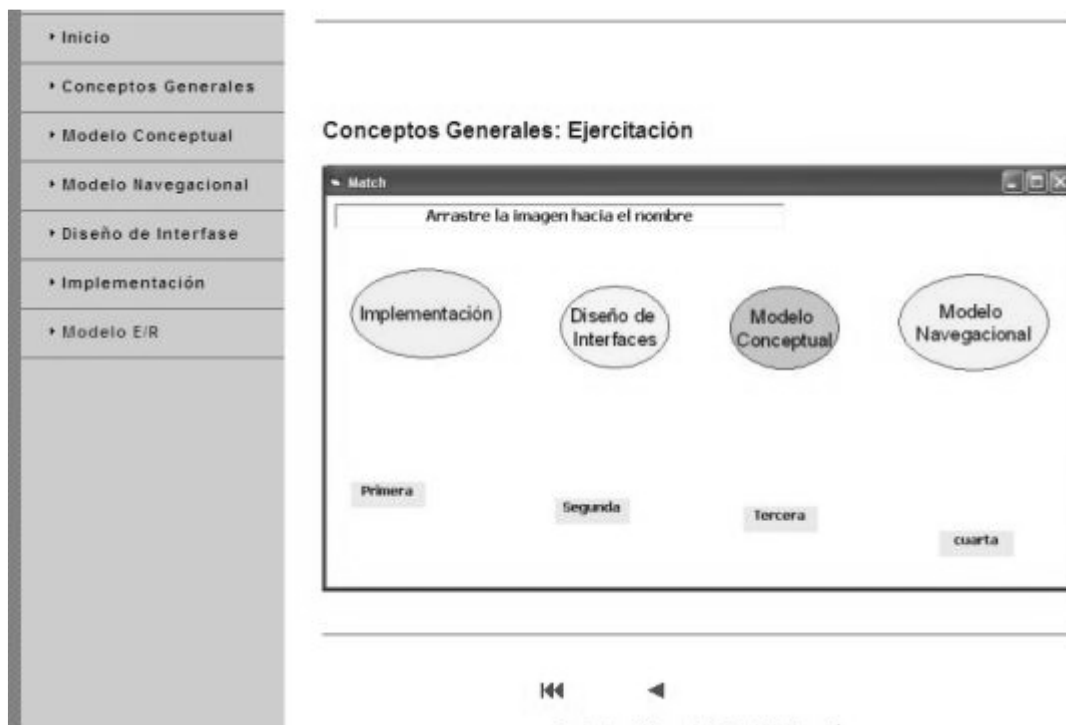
‣ Inicio

‣ Conceptos Generales

‣ Modelo Conceptual

‣ Modelo Navegacional

‣ Diseño de Interfase

‣ Implementación

‣ Modelo E/R

Conceptos Generales: Ejercitación

Match

Arrastre la imagen hacia el nombre

Implementación

Diseño de Interfaces

Modelo Conceptual

Modelo Navegacional

Primera

Segunda

Tercera

cuarta